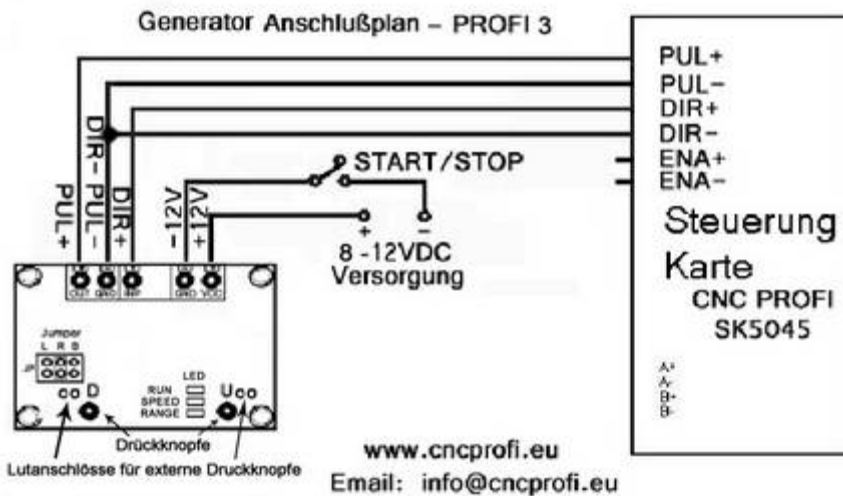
Generator Anschlußplan – PROFI 3

PUL+
PUL−
DIR+
DIR−
ENA+
ENA−

Steuerung

Karte

CNC PROFI
SK5045

A+
A-
B+
B-

START/STOP

PUL+
DIR- PUL−
DIR+
−12V
+12V

+
−
8 -12VDC
Versorgung

OUT GND INP GND VCC

Jumper
L R B
JP

LED
RUN
SPEED
RANGE

D
U

Drückknopfe

Lutanschlösse für externe Druckknopfe

www.cncprofi.eu
Email: info@cncprofi.eu